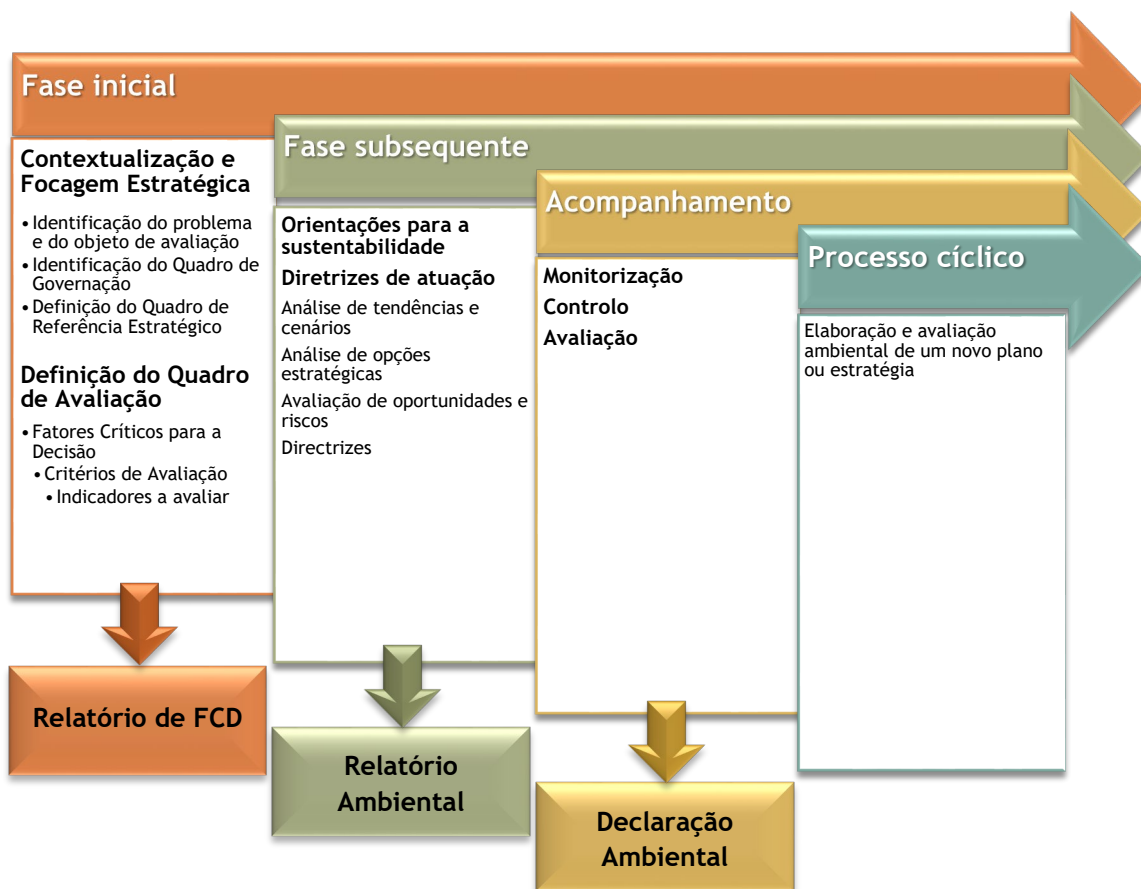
Fase inicial

Contextualização e Focagem Estratégica

• Identificação do problema e do objeto de avaliação
• Identificação do Quadro de Governação
• Definição do Quadro de Referência Estratégico

Definição do Quadro de Avaliação

• Fatores Críticos para a Decisão
• Critérios de Avaliação
• Indicadores a avaliar

Relatório de FCD

Fase subsequente

Orientações para a sustentabilidade

Diretrizes de atuação

Análise de tendências e cenários

Análise de opções estratégicas

Avaliação de oportunidades e riscos

Directrizes

Relatório Ambiental

Acompanhamento

Monitorização

Controlo

Avaliação

Declaração Ambiental

Processo cíclico

Elaboração e avaliação ambiental de um novo plano ou estratégia